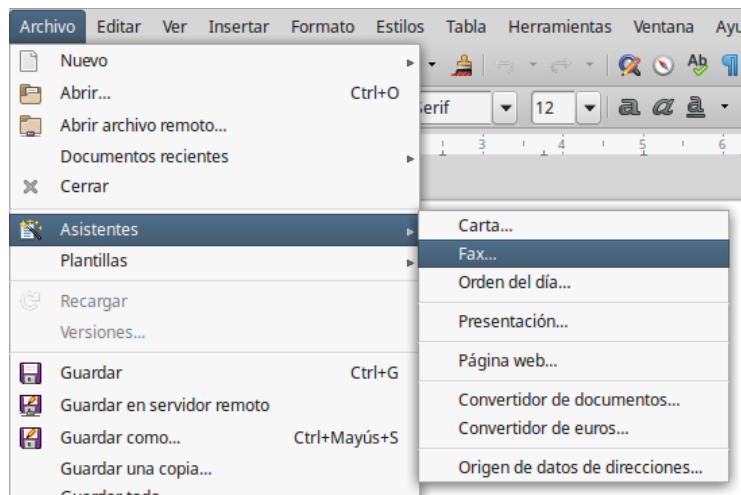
Archivo Editar Ver Insertar Formato Estilos Tabla Herramientas Ventana Ayu

Nuevo
Abrir... Ctrl+O
Abrir archivo remoto...
Documentos recientes
Cerrar
Asistentes
Plantillas
Recargar
Versiones...
Guardar Ctrl+G
Guardar en servidor remoto
Guardar como... Ctrl+Mayús+S
Guardar una copia...
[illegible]

erif 12

Carta...
Fax...
Orden del día...
Presentación...
Página web...
Convertidor de documentos...
Convertidor de euros...
Origen de datos de direcciones...